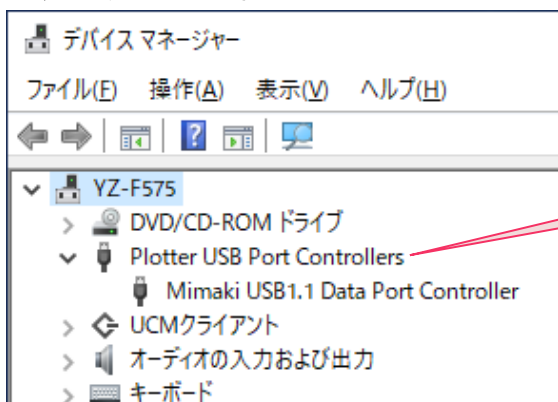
デバイス マネージャー

ファイル(F) 操作(A) 表示(V) ヘルプ(H)

YZ-F575
DVD/CD-ROM ドライブ
Plotter USB Port Controllers
Mimaki USB1.1 Data Port Controller
UCMクライアント
オーディオの入力および出力
キーボード